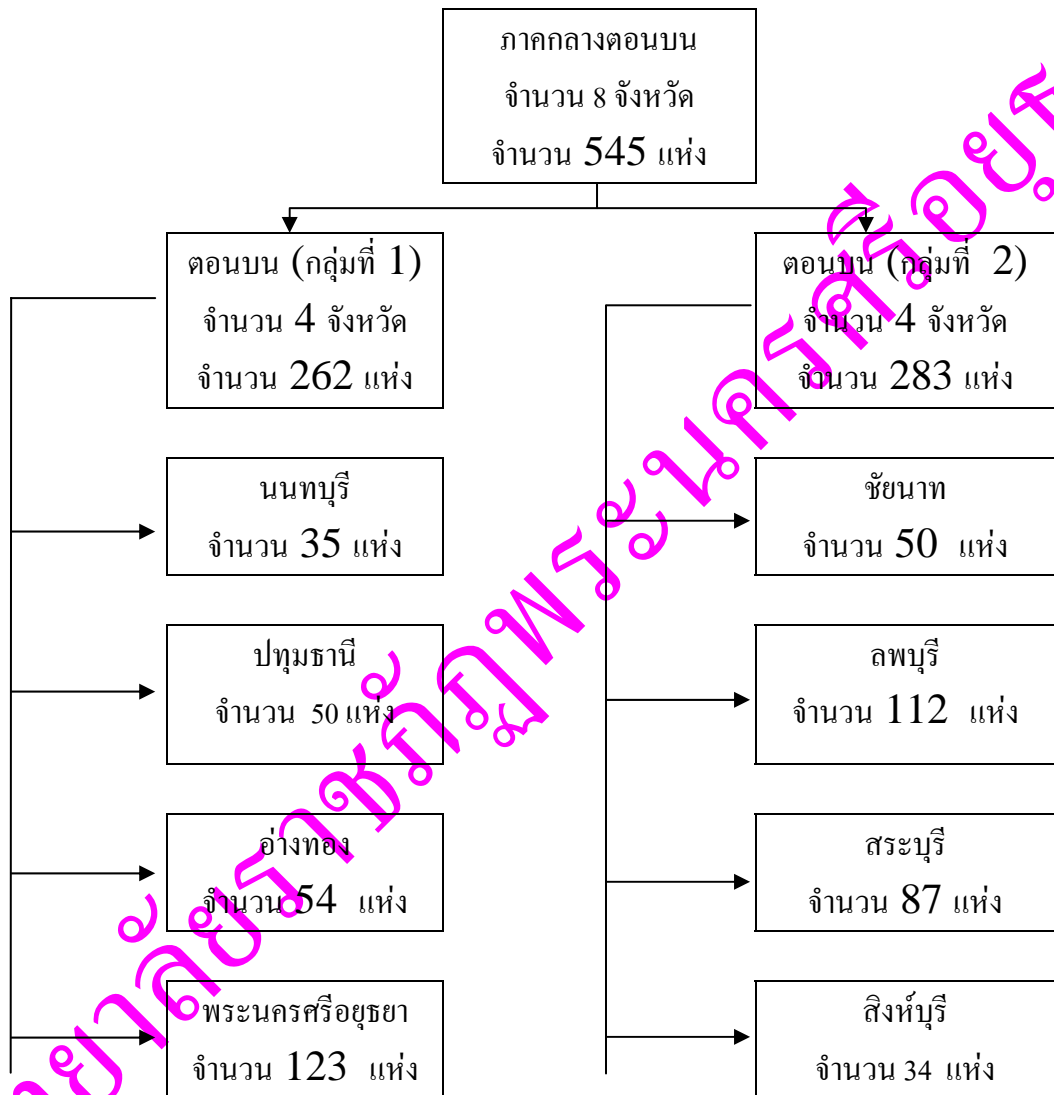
ภาคกลางตอนบน
จำนวน 8 จังหวัด
จำนวน 545 แห่ง

ตอนบน (กลุ่มที่ 1)
จำนวน 4 จังหวัด
จำนวน 262 แห่ง

นนทบุรี
จำนวน 35 แห่ง

ปทุมธานี
จำนวน 50 แห่ง

อ่างทอง
จำนวน 54 แห่ง

พระนครศรีอยุธยา
จำนวน 123 แห่ง

ตอนบน (กลุ่มที่ 2)
จำนวน 4 จังหวัด
จำนวน 283 แห่ง

ชัยนาท
จำนวน 50 แห่ง

ลพบุรี
จำนวน 112 แห่ง

สระบุรี
จำนวน 87 แห่ง

สิงห์บุรี
จำนวน 34 แห่ง

ยาลัยราชภัฏพระนครศรีอยุธ